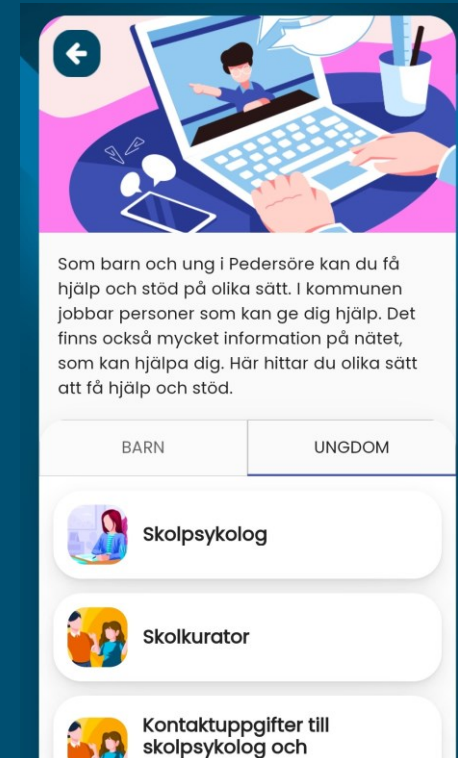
Som barn och ung i Pedersöre kan du få hjälp och stöd på olika sätt. I kommunen jobbar personer som kan ge dig hjälp. Det finns också mycket information på nätet, som kan hjälpa dig. Här hittar du olika sätt att få hjälp och stöd.

BARN

UNGDOM

Skolpsykolog

Skolkurator

Kontaktuppgifter till skolpsykolog och